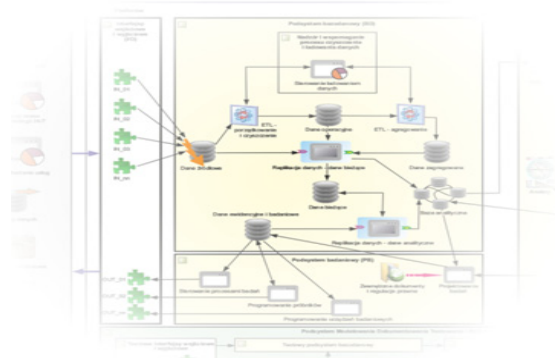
Podsystem bazodanowy (BD)

Moduł i wspomaganie procesu organizacji i ładowania danych

Generacja ładowania danych

ETL - porządkowanie i czyszczenie

Dane operacyjne

ETL - agregowanie

Dane źródłowe

Replikacja danych - dane bieżące

Dane agregowane

Dane bieżące

Dane metodyczne i badawcze

Replikacja danych - dane analityczne

Baza analityczna

Podsystem badawczy (PB)

Generacja procesów badań

Programowanie próbników

Zarządzanie dokumentami i logika pracy

Programy

IN_01

IN_02

IN_03

IN_04

IN_nn

OUT_01

OUT_02

OUT_nn

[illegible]